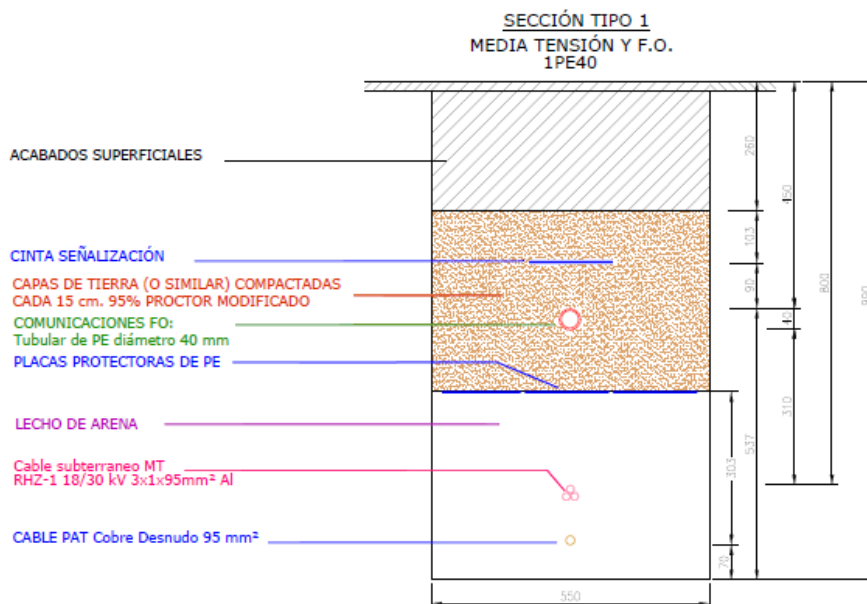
SECCIÓN TIPO 1
MEDIA TENSIÓN Y F.O.
1PE40

ACABADOS SUPERFICIALES

CINTA SEÑALIZACIÓN

CAPAS DE TIERRA (O SIMILAR) COMPACTADAS
CADA 15 cm. 95% PROCTOR MODIFICADO

COMUNICACIONES FO:
Tubular de PE diámetro 40 mm

PLACAS PROTECTORAS DE PE

LECHO DE ARENA

Cable subterraneo MT
RHZ-1 18/30 kV 3x1x95mm² Al

CABLE PAT Cobre Desnudo 95 mm²

260
450
800
900
103
90
40
310
537
303
70
550